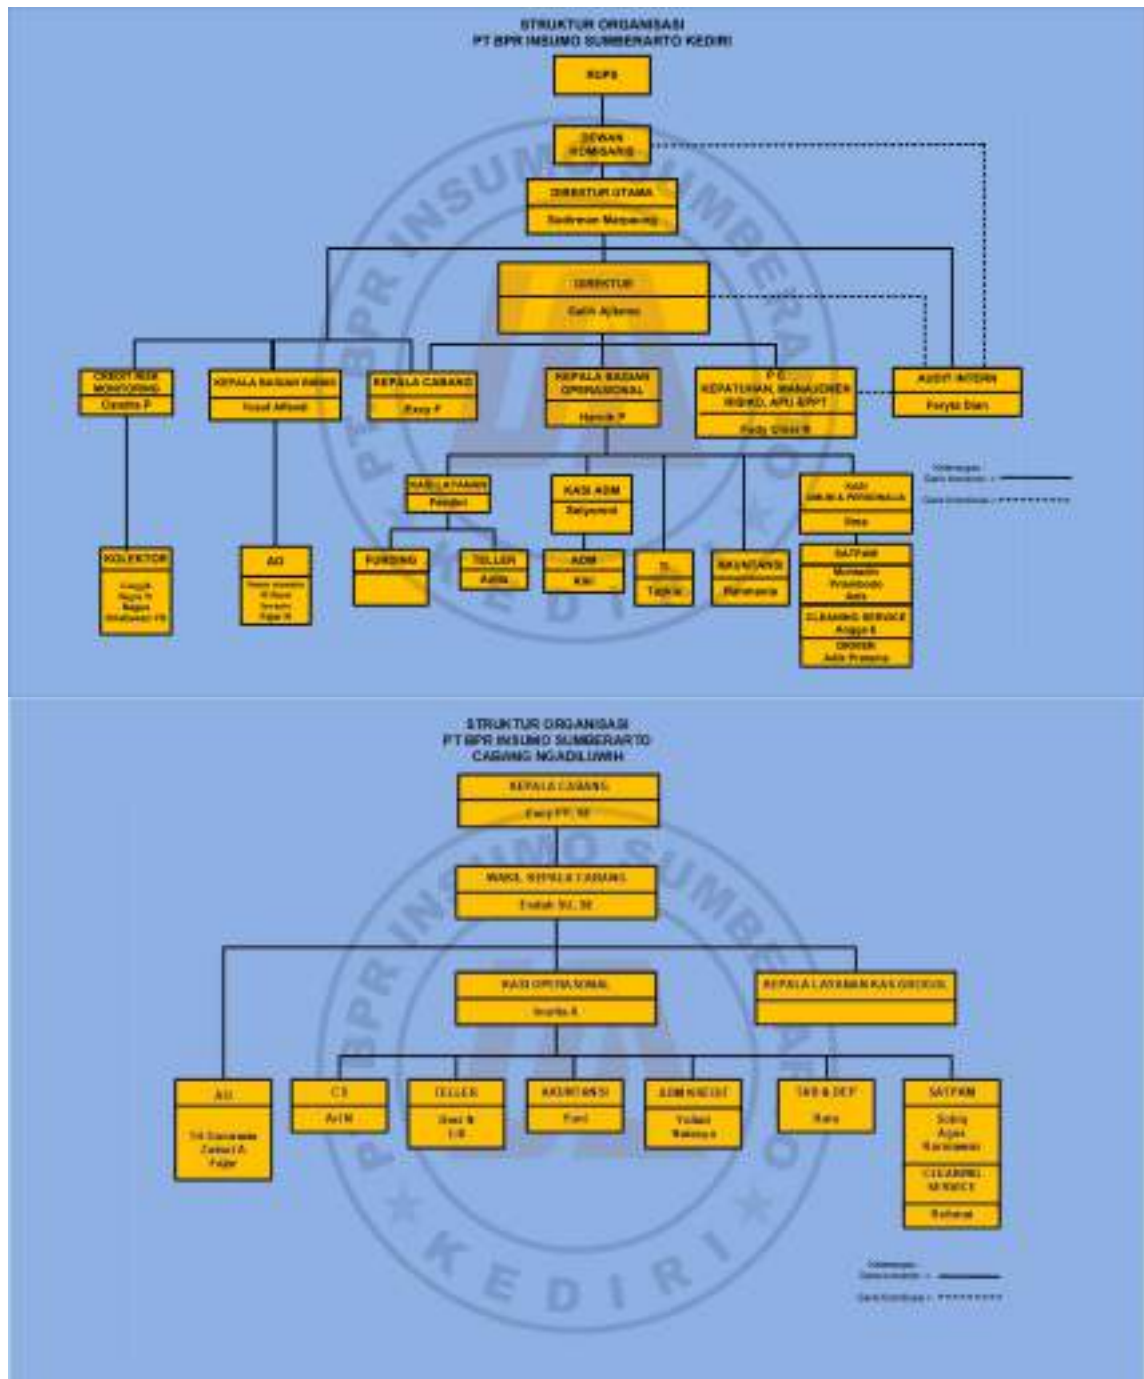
STRUKTUR ORGANISASI
PT BPR INSUMO SUMBERARTO KEDIRI

RUPS

DEWAN KOMISARIS

DIREKTUR UTAMA
Sudirman Marpaung

DIREKTUR
Galih Ajitama

CREDIT RISK MONITORING
Candra P

KEPALA BAGIAN BISNIS
Yusuf Affandi

KEPALA CABANG
Easy P

KEPALA BAGIAN OPERASIONAL
Hamdi P

P.E. KEPATUHAN, MANAJEMEN RISIKO, APU-PPT
Rudy Utomo

AUDIT INTERN
Puryta Dian

Keterangan :
Garis komando :
Garis koordinasi :

KASI LAYANAN
Fendari

KASI ADM
Setyawati

KASI UMUM & PERSONALIA
Dina

KOLEKTOR
Anggik
Bagus N
Bagus
Setyawan PS

AO
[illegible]
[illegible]
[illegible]
Fajar N

FUNDING

TELLER
Adila

ADM
Kiki

TI
Taufik

AKUNTANSI
Rahmania

SATPAM
Munasim
Wiwinbodo
Ardi

CLEANING SERVICE
Angga S

DRIVER
Adik Prasetyo

STRUKTUR ORGANISASI
PT BPR INSUMO SUMBERARTO
CABANG NGADILUWIH

KEPALA CABANG
Easy PP, SE

WAKIL KEPALA CABANG
Endah SU, SE

KASI OPERASIONAL
Yunita A

KEPALA LAYANAN KAS GROGOL

AO
Tri Darmawan
Zainul A
Fajar

CS
Ari N

TELLER
Dewi N
Elli

AKUNTANSI
Fani

ADM KREDIT
Yulian
Rahmaya

TAB & DEP
Rara

SATPAM
Sobiq
Agus
Ramdhani

CLEANING SERVICE
Rohmat

Keterangan :
Garis komando :
Garis koordinasi :